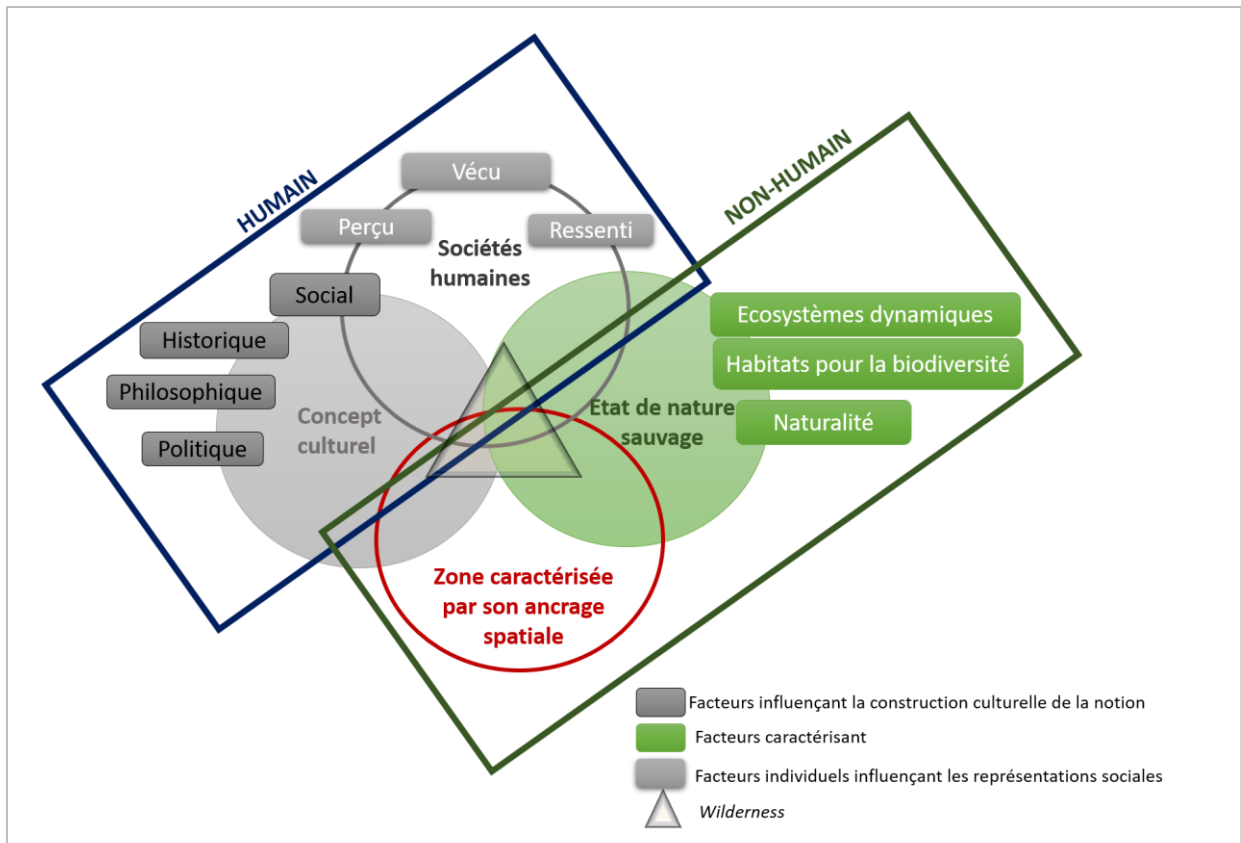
HUMAIN

NON-HUMAIN

Vécu

Perçu

Ressenti

Sociétés humaines

Social

Historique

Philosophique

Politique

Concept culturel

Etat de nature sauvage

Ecosystèmes dynamiques

Habitats pour la biodiversité

Naturalité

Zone caractérisée par son ancrage spatiale

Facteurs influençant la construction culturelle de la notion

Facteurs caractérisant

Facteurs individuels influençant les représentations sociales

Wilderness